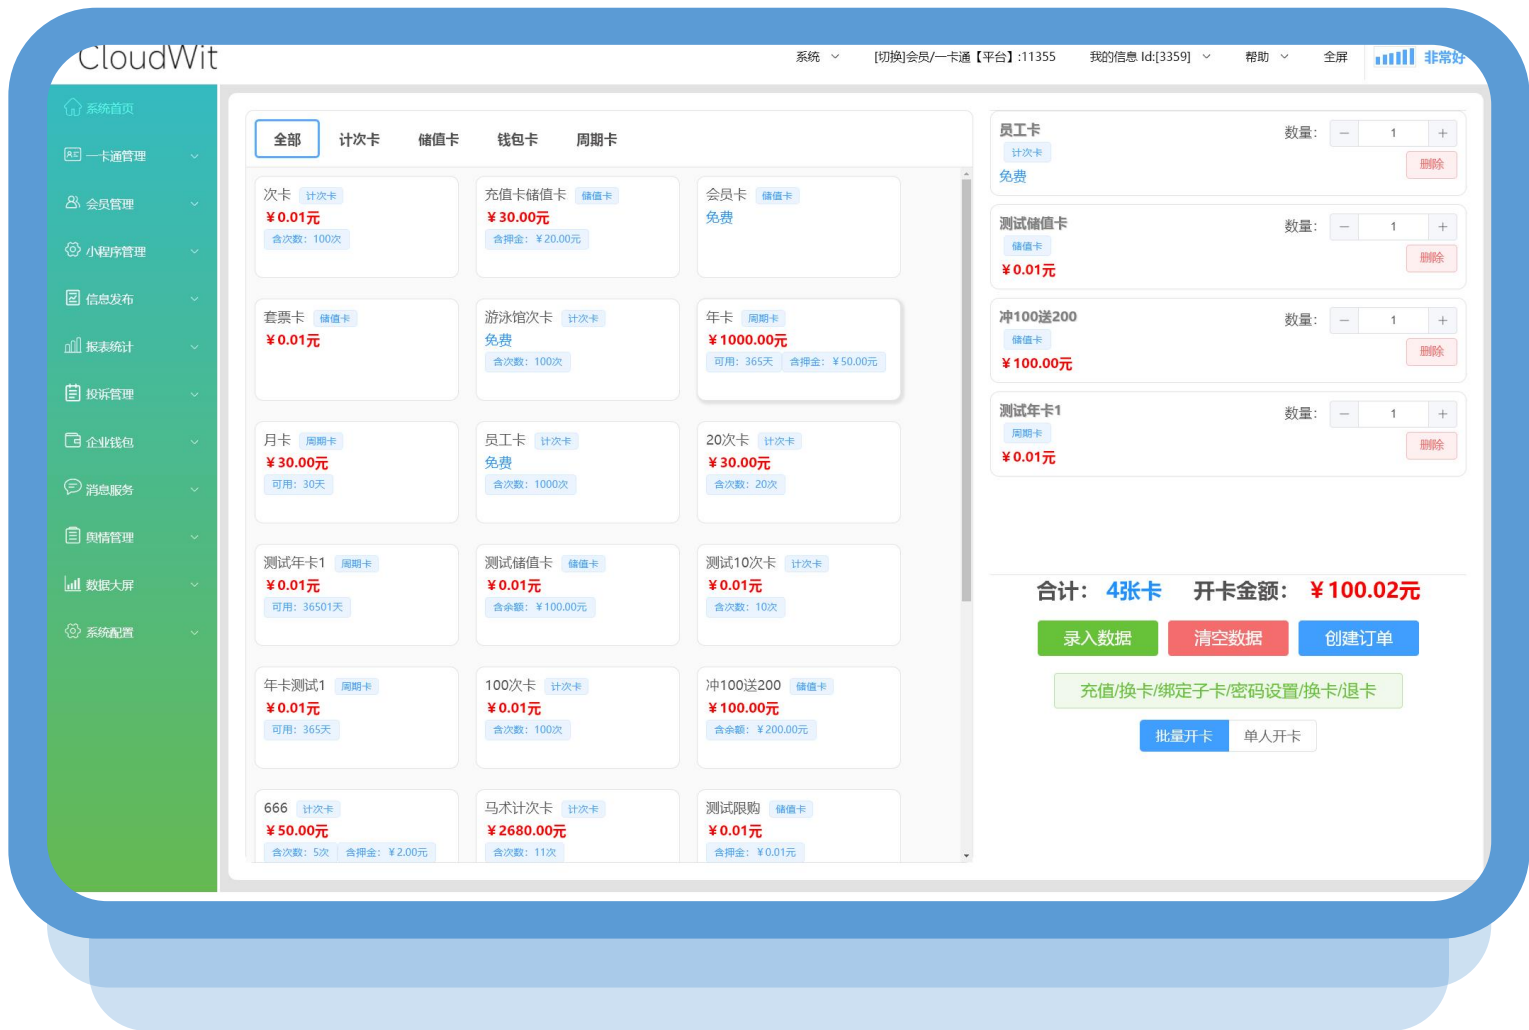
CloudWit

系统 [切换]会员/一卡通【平台】:11355 我的信息 Id:[3359] 帮助 全屏 非常好

系统首页
一卡通管理
会员管理
小程序管理
信息发布
报表统计
投诉管理
企业钱包
消息服务
舆情管理
数据大屏
系统配置

全部 计次卡 储值卡 钱包卡 周期卡

次卡 计次卡
¥0.01元
含次数：100次

充值卡储值卡 储值卡
¥30.00元
含押金：¥20.00元

会员卡 储值卡
免费

套票卡 储值卡
¥0.01元

游泳馆次卡 计次卡
免费
含次数：100次

年卡 周期卡
¥1000.00元
可用：365天 含押金：¥50.00元

月卡 周期卡
¥30.00元
可用：30天

员工卡 计次卡
免费
含次数：1000次

20次卡 计次卡
¥30.00元
含次数：20次

测试年卡1 周期卡
¥0.01元
可用：36501天

测试储值卡 储值卡
¥0.01元
含余额：¥100.00元

测试10次卡 计次卡
¥0.01元
含次数：10次

年卡测试1 周期卡
¥0.01元
可用：365天

100次卡 计次卡
¥0.01元
含次数：100次

冲100送200 储值卡
¥100.00元
含余额：¥200.00元

666 计次卡
¥50.00元
含次数：5次 含押金：¥2.00元

马术计次卡 计次卡
¥2680.00元
含次数：11次

测试限购 储值卡
¥0.01元
含押金：¥0.01元

员工卡
计次卡
免费
数量： 1
删除

测试储值卡
储值卡
¥0.01元
数量： 1
删除

冲100送200
储值卡
¥100.00元
数量： 1
删除

测试年卡1
周期卡
¥0.01元
数量： 1
删除

合计： 4张卡 开卡金额： ¥100.02元

录入数据 清空数据 创建订单

充值/换卡/绑定子卡/密码设置/换卡/退卡

批量开卡 单人开卡